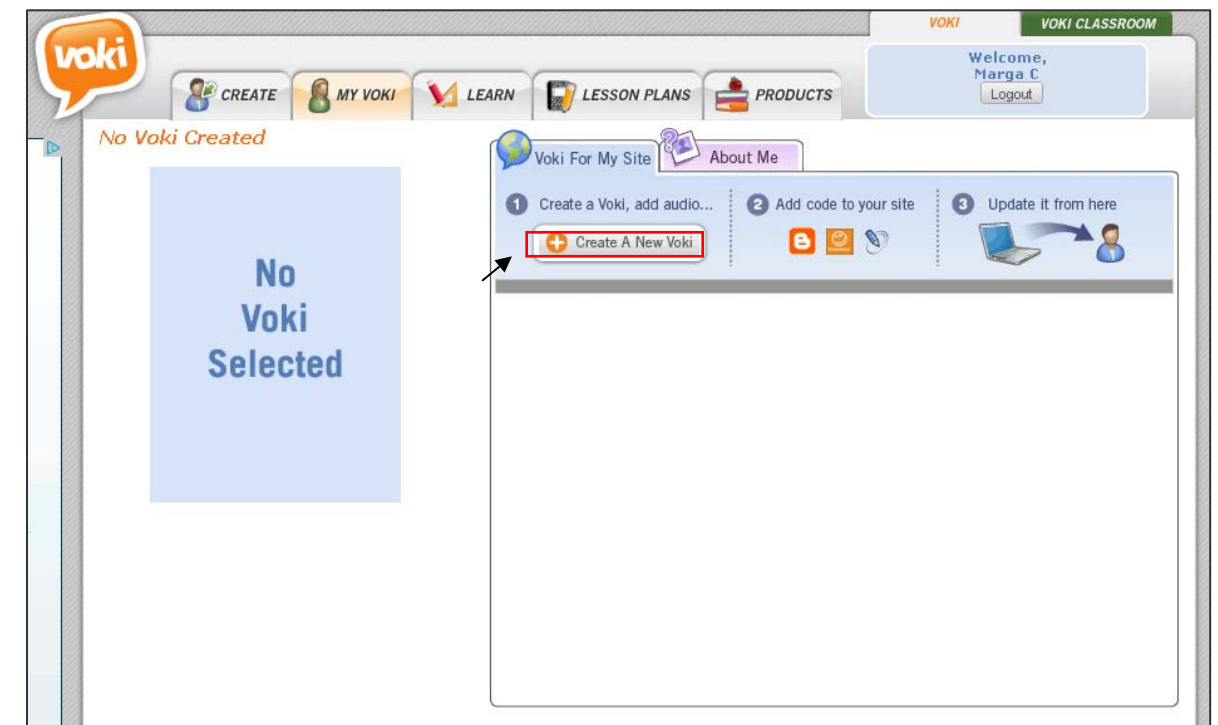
voki

VOKI
VOKI CLASSROOM

CREATE
MY VOKI
LEARN
LESSON PLANS
PRODUCTS

Welcome,
Marga C
Logout

No Voki Created

No Voki Selected

Voki For My Site
About Me

1 Create a Voki, add audio...
Create A New Voki

2 Add code to your site

3 Update it from here